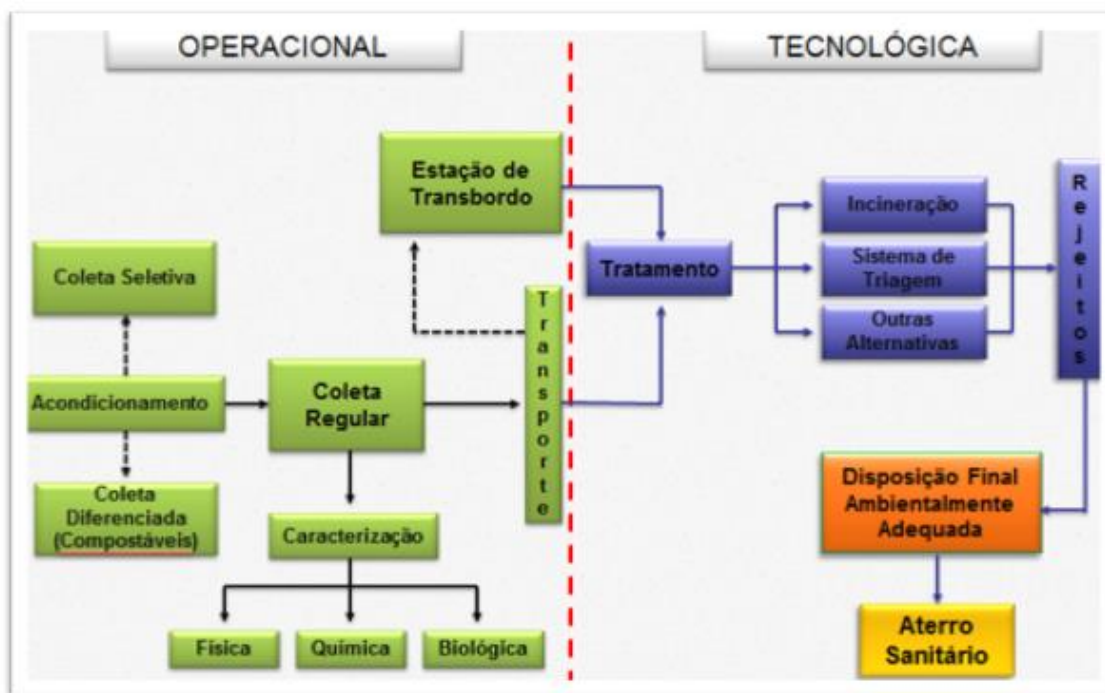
OPERACIONAL

TECNOLÓGICA

Estação de Transbordo

Coleta Seletiva

Acondicionamento

Coleta Regular

Coleta Diferenciada (Compostáveis)

Caracterização

Física

Química

Biológica

Transporte

Tratamento

Incineração

Sistema de Triagem

Outras Alternativas

Rejeitos

Disposição Final Ambientalmente Adequada

Aterro Sanitário